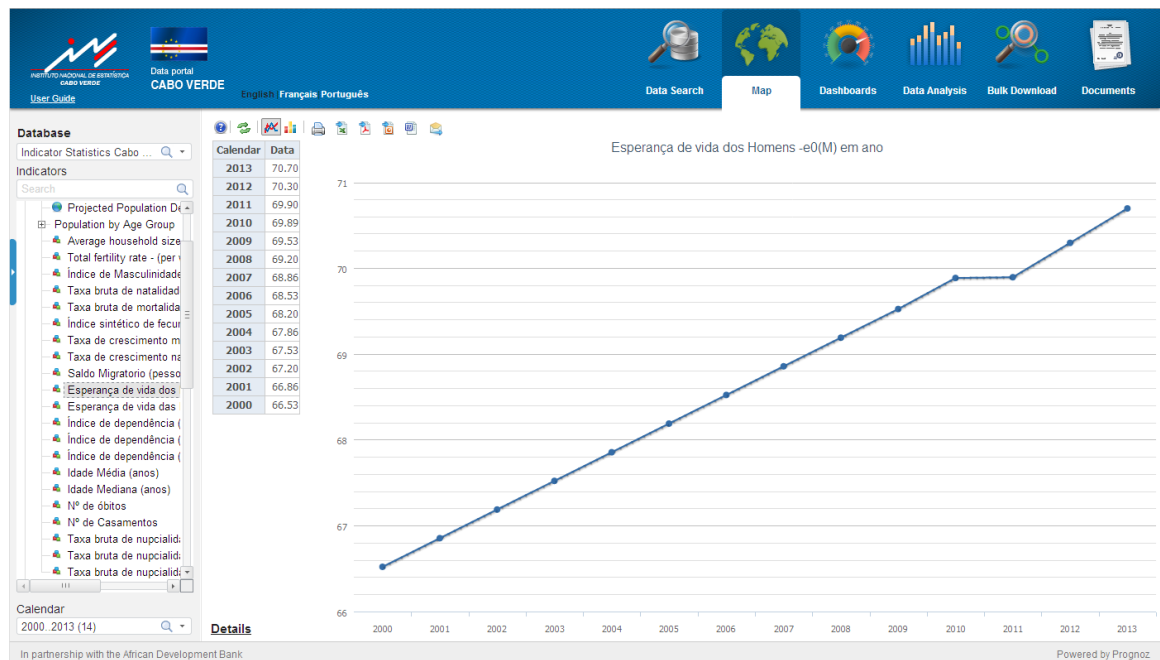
INSTITUTO NACIONAL DE ESTATÍSTICA CABO VERDE

User Guide

Data portal
CABO VERDE

English Français Português

Data Search
Map
Dashboards
Data Analysis
Bulk Download
Documents

Database
Indicator Statistics Cabo ...
Indicators
Search
Projected Population De
Population by Age Group
Average household size
Total fertility rate - (per
Índice de Masculinidade
Taxa bruta de natalidad
Taxa bruta de mortalida
Índice sintético de fecur
Taxa de crescimento m
Taxa de crescimento na
Saldo Migratorio (pesso
Esperança de vida dos
Esperança de vida das
Índice de dependência (
Índice de dependência (
Índice de dependência (
Idade Média (anos)
Idade Mediana (anos)
Nº de óbitos
Nº de Casamentos
Taxa bruta de nupcialid
Taxa bruta de nupcialid
Taxa bruta de nupcialid

Calendar
2000..2013 (14)

| Calendar | Data |
|---|---|
| 2013 | 70.70 |
| 2012 | 70.30 |
| 2011 | 69.90 |
| 2010 | 69.89 |
| 2009 | 69.53 |
| 2008 | 69.20 |
| 2007 | 68.86 |
| 2006 | 68.53 |
| 2005 | 68.20 |
| 2004 | 67.86 |
| 2003 | 67.53 |
| 2002 | 67.20 |
| 2001 | 66.86 |
| 2000 | 66.53 |

Details

Esperança de vida dos Homens -e0(M) em ano

71
70
69
68
67
66

2000 2001 2002 2003 2004 2005 2006 2007 2008 2009 2010 2011 2012 2013

In partnership with the African Development Bank
Powered by Prognoz